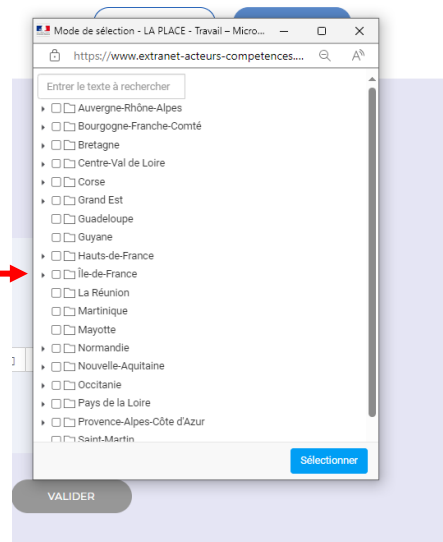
Mode de sélection - LA PLACE - Travail – Micro...

https://www.extranet-acteurs-competences....

Entrer le texte à rechercher

Auvergne-Rhône-Alpes
Bourgogne-Franche-Comté
Bretagne
Centre-Val de Loire
Corse
Grand Est
Guadeloupe
Guyane
Hauts-de-France
Île-de-France
La Réunion
Martinique
Mayotte
Normandie
Nouvelle-Aquitaine
Occitanie
Pays de la Loire
Provence-Alpes-Côte d'Azur
Saint-Martin

Sélectionner

VALIDER